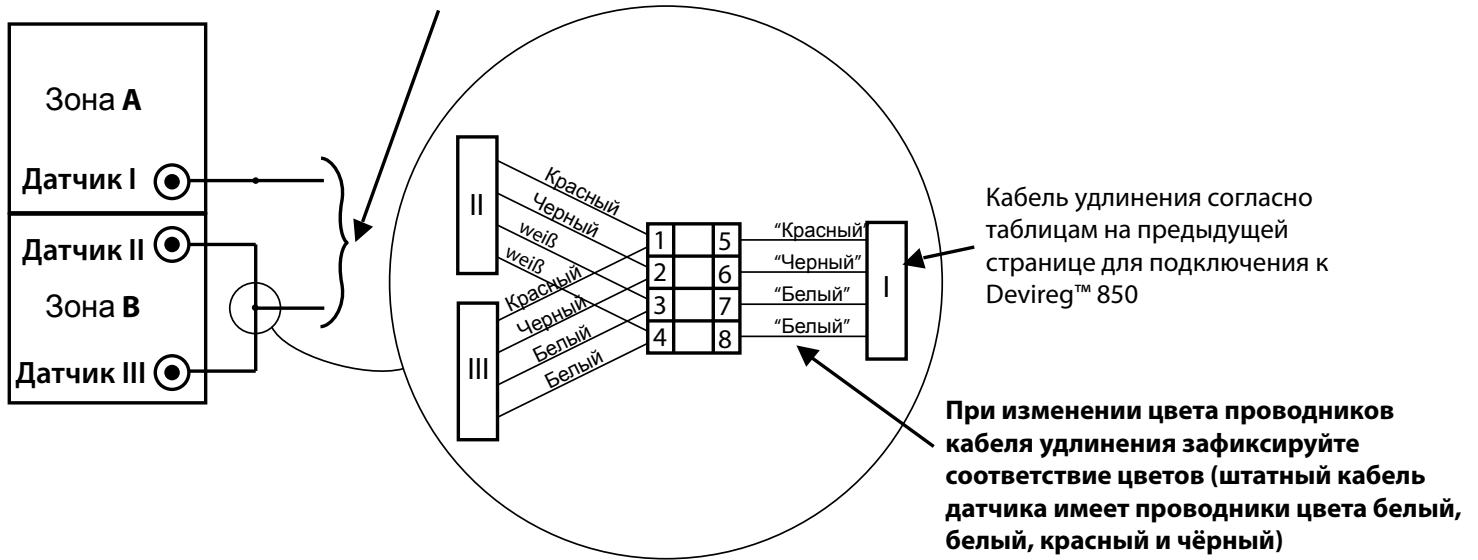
Зона **A**

Датчик I

Датчик II

Зона **B**

Датчик III

II

Красный

Черный

weiß

weiß

Красный

Черный

Белый

Белый

III

1 5

2 6

3 7

4 8

"Красный"

"Черный"

"Белый"

"Белый"

I

Кабель удлинения согласно таблицам на предыдущей странице для подключения к Devireg™ 850

При изменении цвета проводников кабеля удлинения зафиксируйте соответствие цветов (штатный кабель датчика имеет проводники цвета белый, белый, красный и чёрный)